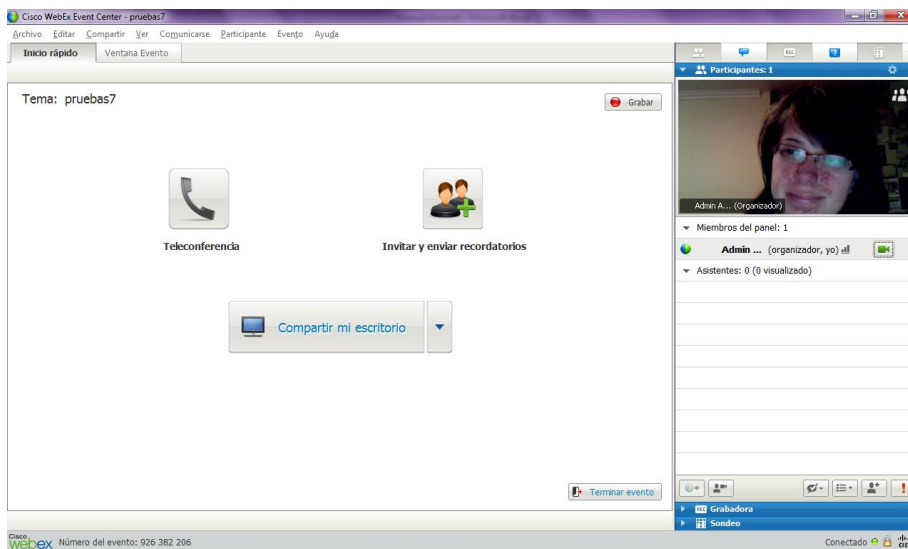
Cisco WebEx Event Center - pruebas7

Archivo Editar Compartir Ver Comunicarse Participante Evento Ayuda

Inicio rápido Ventana Evento

Tema: pruebas7

Grabar

Teleconferencia

Invitar y enviar recordatorios

Compartir mi escritorio

Terminar evento

Participantes: 1

Admin A... (Organizador)

Miembros del panel: 1

Admin ... (organizador, yo)

Asistentes: 0 (0 visualizado)

Grabadora

Sondeo

Cisco webex Número del evento: 926 382 206

Conectado